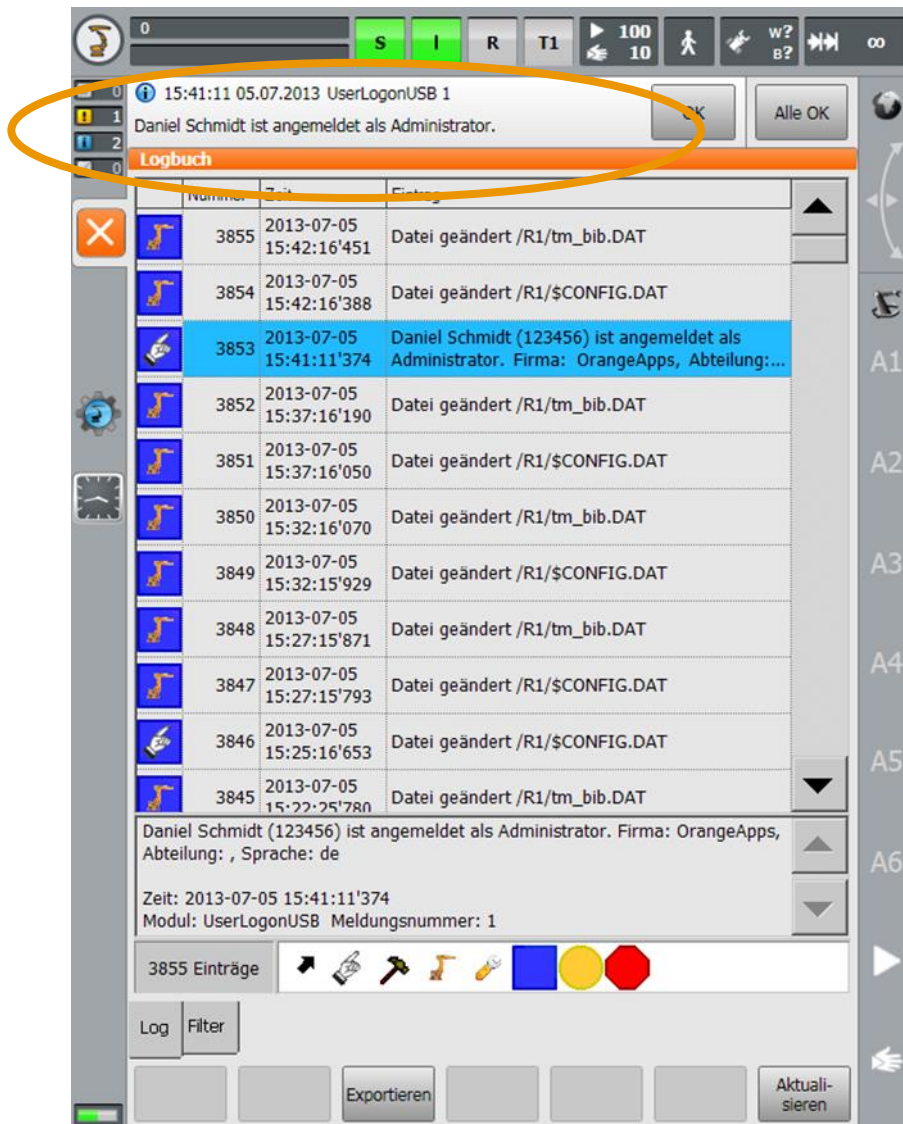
0

S | R T1 ▶ 100 10 W? B? ∞

0
1
2
0

15:41:11 05.07.2013 UserLogonUSB 1
Daniel Schmidt ist angemeldet als Administrator.

OK

Alle OK

Logbuch

| | Nummer | Zeit | Eintrag |
|---|---|---|---|
| | 3855 | 2013-07-05 15:42:16'451 | Datei geändert /R1/tm_bib.DAT |
| | 3854 | 2013-07-05 15:42:16'388 | Datei geändert /R1/$CONFIG.DAT |
| | 3853 | 2013-07-05 15:41:11'374 | Daniel Schmidt (123456) ist angemeldet als Administrator. Firma: OrangeApps, Abteilung:... |
| | 3852 | 2013-07-05 15:37:16'190 | Datei geändert /R1/tm_bib.DAT |
| | 3851 | 2013-07-05 15:37:16'050 | Datei geändert /R1/$CONFIG.DAT |
| | 3850 | 2013-07-05 15:32:16'070 | Datei geändert /R1/tm_bib.DAT |
| | 3849 | 2013-07-05 15:32:15'929 | Datei geändert /R1/$CONFIG.DAT |
| | 3848 | 2013-07-05 15:27:15'871 | Datei geändert /R1/tm_bib.DAT |
| | 3847 | 2013-07-05 15:27:15'793 | Datei geändert /R1/$CONFIG.DAT |
| | 3846 | 2013-07-05 15:25:16'653 | Datei geändert /R1/$CONFIG.DAT |
| | 3845 | 2013-07-05 15:22:25'780 | Datei geändert /R1/tm_bib.DAT |

Daniel Schmidt (123456) ist angemeldet als Administrator. Firma: OrangeApps, Abteilung: , Sprache: de

Zeit: 2013-07-05 15:41:11'374
Modul: UserLogonUSB Meldungsnummer: 1

3855 Einträge

Log Filter

Exportieren

Aktualisieren

A1
A2
A3
A4
A5
A6